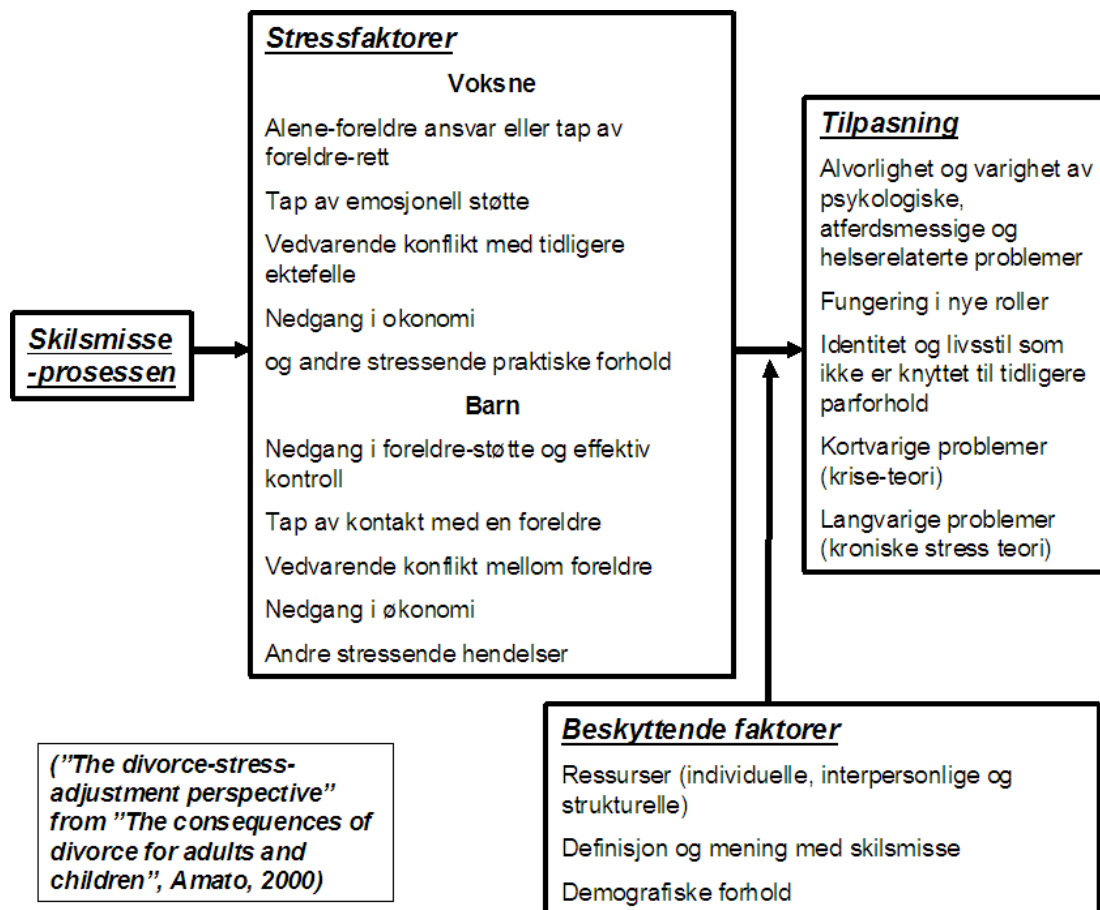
Skilsmisse -prosessen

Stressfaktorer

Voksne

Alene-foreldre ansvar eller tap av foreldre-rett

Tap av emosjonell støtte

Vedvarende konflikt med tidligere ektefelle

Nedgang i okonomi

og andre stressende praktiske forhold

Barn

Nedgang i foreldre-støtte og effektiv kontroll

Tap av kontakt med en foreldre

Vedvarende konflikt mellom foreldre

Nedgang i økonomi

Andre stressende hendelser

Tilpasning

Alvorlighet og varighet av psykologiske, atferdsmessige og helserelaterte problemer

Fungering i nye roller

Identitet og livsstil som ikke er knyttet til tidligere parforhold

Kortvarige problemer (krise-teori)

Langvarige problemer (kroniske stress teori)

Beskyttende faktorer

Ressurser (individuelle, interpersonlige og strukturelle)

Definisjon og mening med skilsmisse

Demografiske forhold

(”The divorce-stress-adjustment perspective” from ”The consequences of divorce for adults and children”, Amato, 2000)